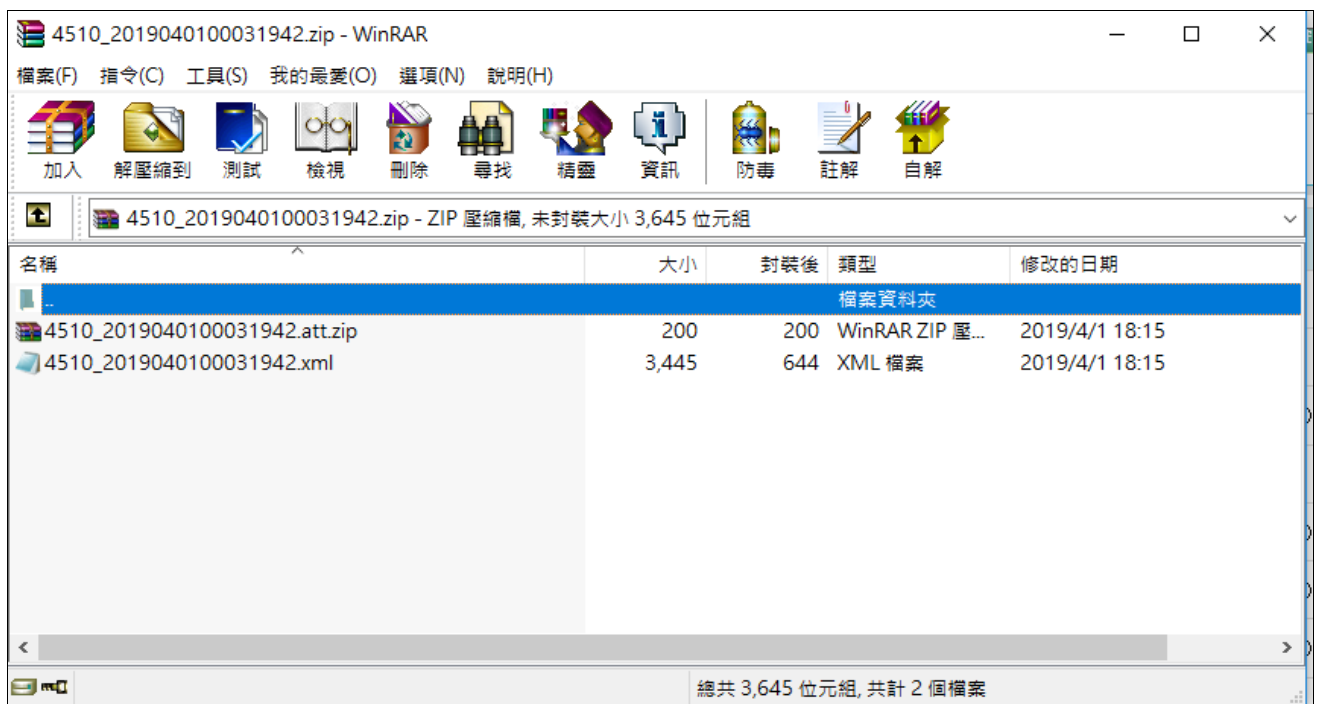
4510_2019040100031942.zip - WinRAR

檔案(F) 指令(C) 工具(S) 我的最愛(O) 選項(N) 說明(H)

加入 解壓縮到 測試 檢視 刪除 尋找 精靈 資訊 防毒 註解 自解

4510_2019040100031942.zip - ZIP 壓縮檔, 未封裝大小 3,645 位元組

| 名稱 | 大小 | 封裝後 | 類型 | 修改的日期 |
|---|---|---|---|---|
| .. | | | 檔案資料夾 | |
| 4510_2019040100031942.att.zip | 200 | 200 | WinRAR ZIP 壓... | 2019/4/1 18:15 |
| 4510_2019040100031942.xml | 3,445 | 644 | XML 檔案 | 2019/4/1 18:15 |

總共 3,645 位元組, 共計 2 個檔案